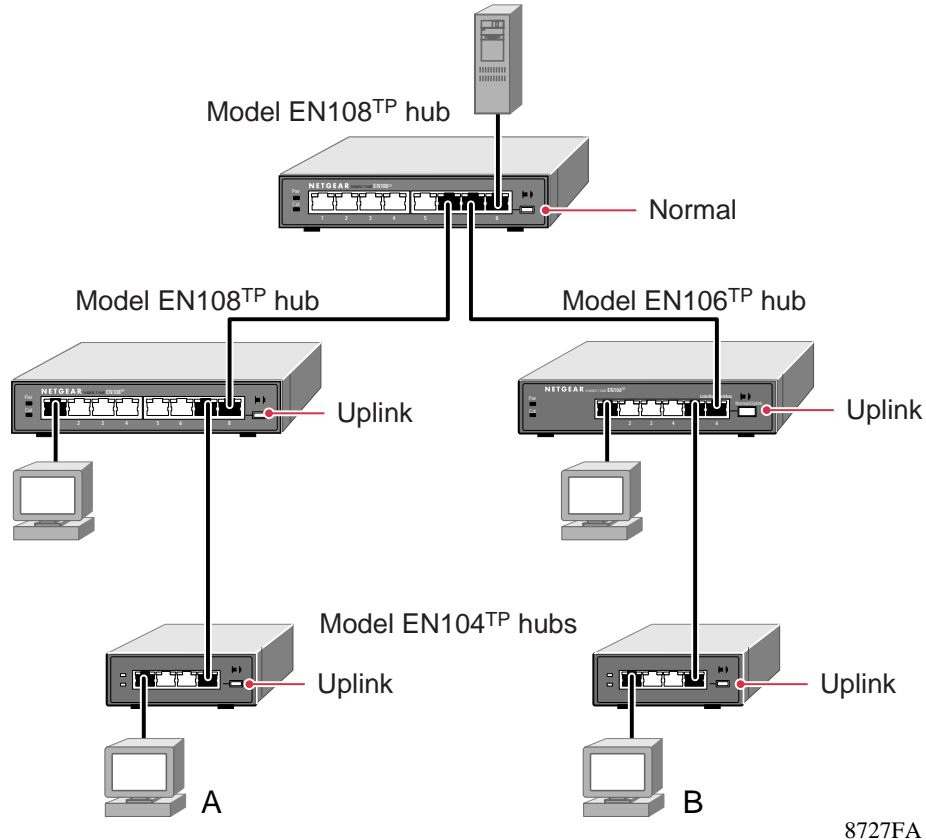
Model EN108$^{TP}$ hub

NETGEAR EN108TP

1 2 3 4 5 6 7 8

Normal

Model EN108$^{TP}$ hub

Model EN106$^{TP}$ hub

NETGEAR EN108TP

1 2 3 4 5 6 7 8

Uplink

NETGEAR EN106TP

1 2 3 4 5 6

Uplink

Model EN104$^{TP}$ hubs

Uplink

Uplink

A

B

8727FA